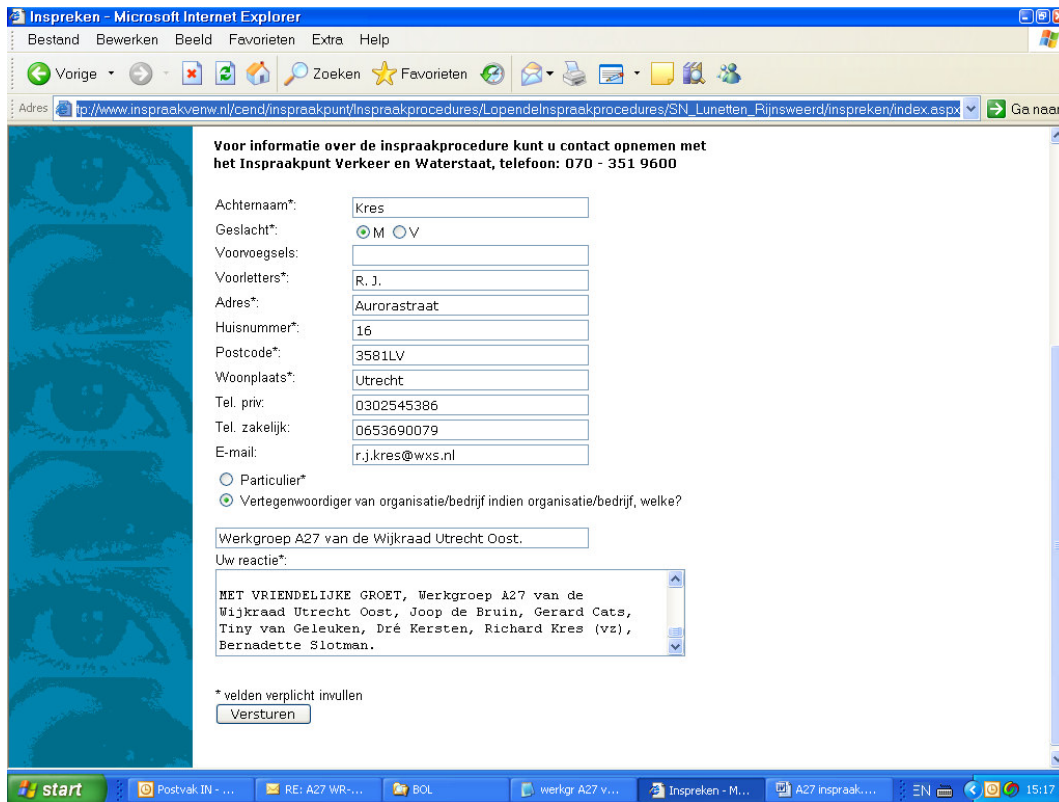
Inspreken - Microsoft Internet Explorer

Bestand Bewerken Beeld Favorieten Extra Help

Vorige Zoeken Favorieten

Adres tp://www.inspraakvenw.nl/cend/inspraakpunt/Inspraakprocedures/LopendeInspraakprocedures/SN_Lunetten_Rijnsweerd/inspreken/index.aspx Ga naar

Voor informatie over de inspraakprocedure kunt u contact opnemen met het Inspraakpunt Verkeer en Waterstaat, telefoon: 070 - 351 9600

| | |
|---|---|
| Achternaam*: | Kres |
| Geslacht*: | M V |
| Voorvoegsels: | |
| Voorletters*: | R. J. |
| Adres*: | Aurorastraat |
| Huisnummer*: | 16 |
| Postcode*: | 3581LV |
| Woonplaats*: | Utrecht |
| Tel. priv: | 0302545386 |
| Tel. zakelijk: | 0653690079 |
| E-mail: | r.j.kres@wxs.nl |

Particulier*

Vertegenwoordiger van organisatie/bedrijf indien organisatie/bedrijf, welke?

Werkgroep A27 van de Wijkraad Utrecht Oost.

Uw reactie*:

MET VRIENDELIJKE GROET, Werkgroep A27 van de Wijkraad Utrecht Oost, Joop de Bruin, Gerard Cats, Tiny van Geleuken, Dré Kersten, Richard Kres (vz), Bernadette Slotman.

* velden verplicht invullen

Versturen

start Postvak IN - ... RE: A27 WR-... BOL werkgr A27 v... Inspreken - M... A27 inspraak.... EN 15:17